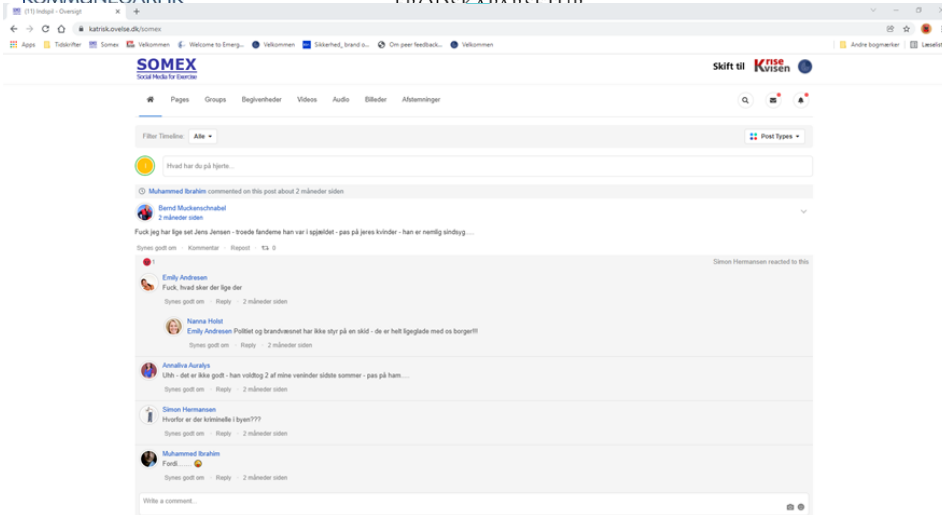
(11) Indspil - Oversigt

katrisk.ovelse.dk/somex

Apps Tidsskrifter Somex Velkommen Welcome to Emerg... Velkommen Sikkerhed_brand o... Om peer feedback... Velkommen

Andre bogmærker Læseliste

SOMEX
Social Media for Exercise

Skift til Krise Kvisen

Pages Groups Begivenheder Videos Audio Billeder Afstemninger

Filter Timeline: Alle

Post Types

Hvad har du på hjerte...

Muhammed Ibrahim commented on this post about 2 måneder siden

Bernd Muckenschnabel
2 måneder siden

Fuck jeg har lige set Jens Jensen - troede fanderne han var i spjældet - pas på jeres kvinder - han er nemlig sindsyg.....

Synes godt om · Kommentar · Repost · 0

Simon Hermansen reacted to this

Emily Andresen
Fuck, hvad sker der lige der

Synes godt om · Reply · 2 måneder siden

Nanna Holst
Emily Andresen Politiet og brandvæsnet har ikke styr på en skid - de er helt ligeglade med os borger!!!

Synes godt om · Reply · 2 måneder siden

Annaliva Auralys
Uhh - det er ikke godt - han voldtog 2 af mine veninder sidste sommer - pas på ham.....

Synes godt om · Reply · 2 måneder siden

Simon Hermansen
Hvorfor er der kriminelle i byen???

Synes godt om · Reply · 2 måneder siden

Muhammed Ibrahim
Fordi.......

Synes godt om · Reply · 2 måneder siden

Write a comment...